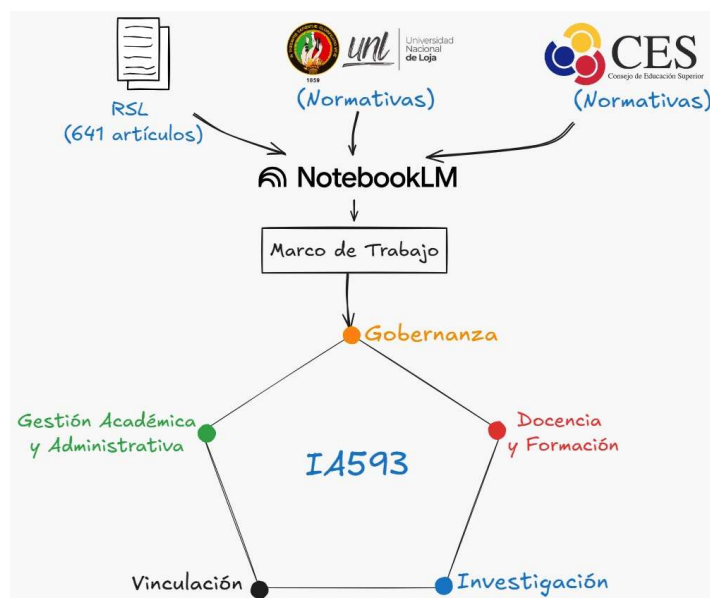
RSL
(641 artículos)

unl Universidad Nacional de Loja
1859
(Normativas)

CES
Consejo de Educación Superior
(Normativas)

NotebookLM

Marco de Trabajo

Gobernanza

Gestión Académica y Administrativa

Docencia y Formación

IA593

Vinculación

Investigación